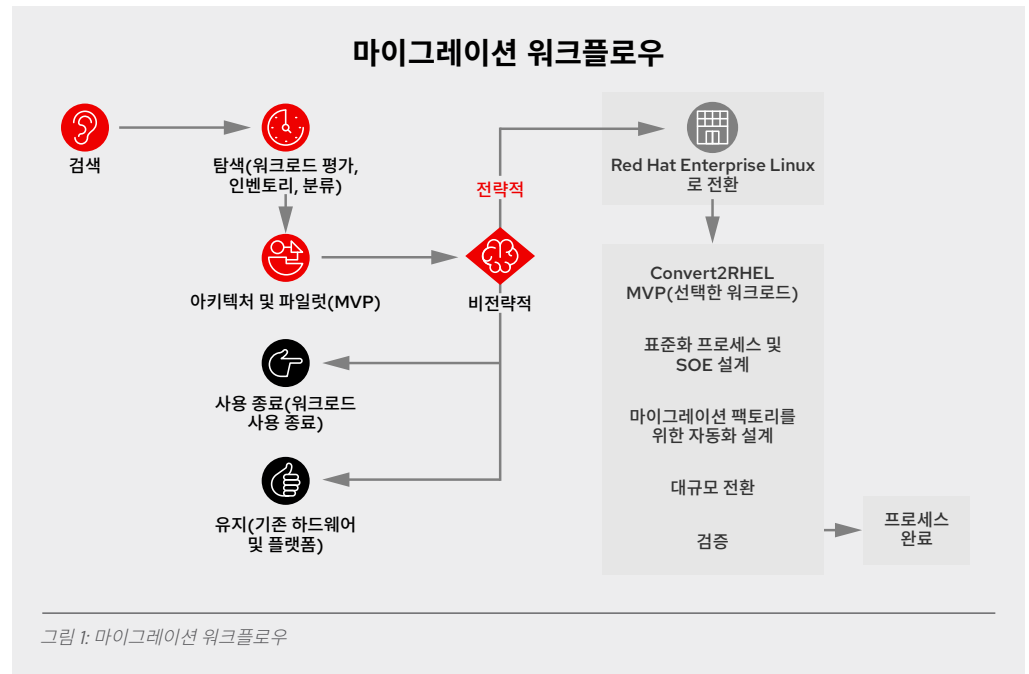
마이그레이션 워크플로우

검색

탐색(워크로드 평가, 인벤토리, 분류)

아키텍처 및 파일럿(MVP)

전략적

비전략적

사용 종료(워크로드 사용 종료)

유지(기존 하드웨어 및 플랫폼)

Red Hat Enterprise Linux 로 전환

Convert2RHEL MVP(선택한 워크로드)

표준화 프로세스 및 SOE 설계

마이그레이션 팩토리를 위한 자동화 설계

대규모 전환

검증

프로세스 완료

그림 1: 마이그레이션 워크플로우